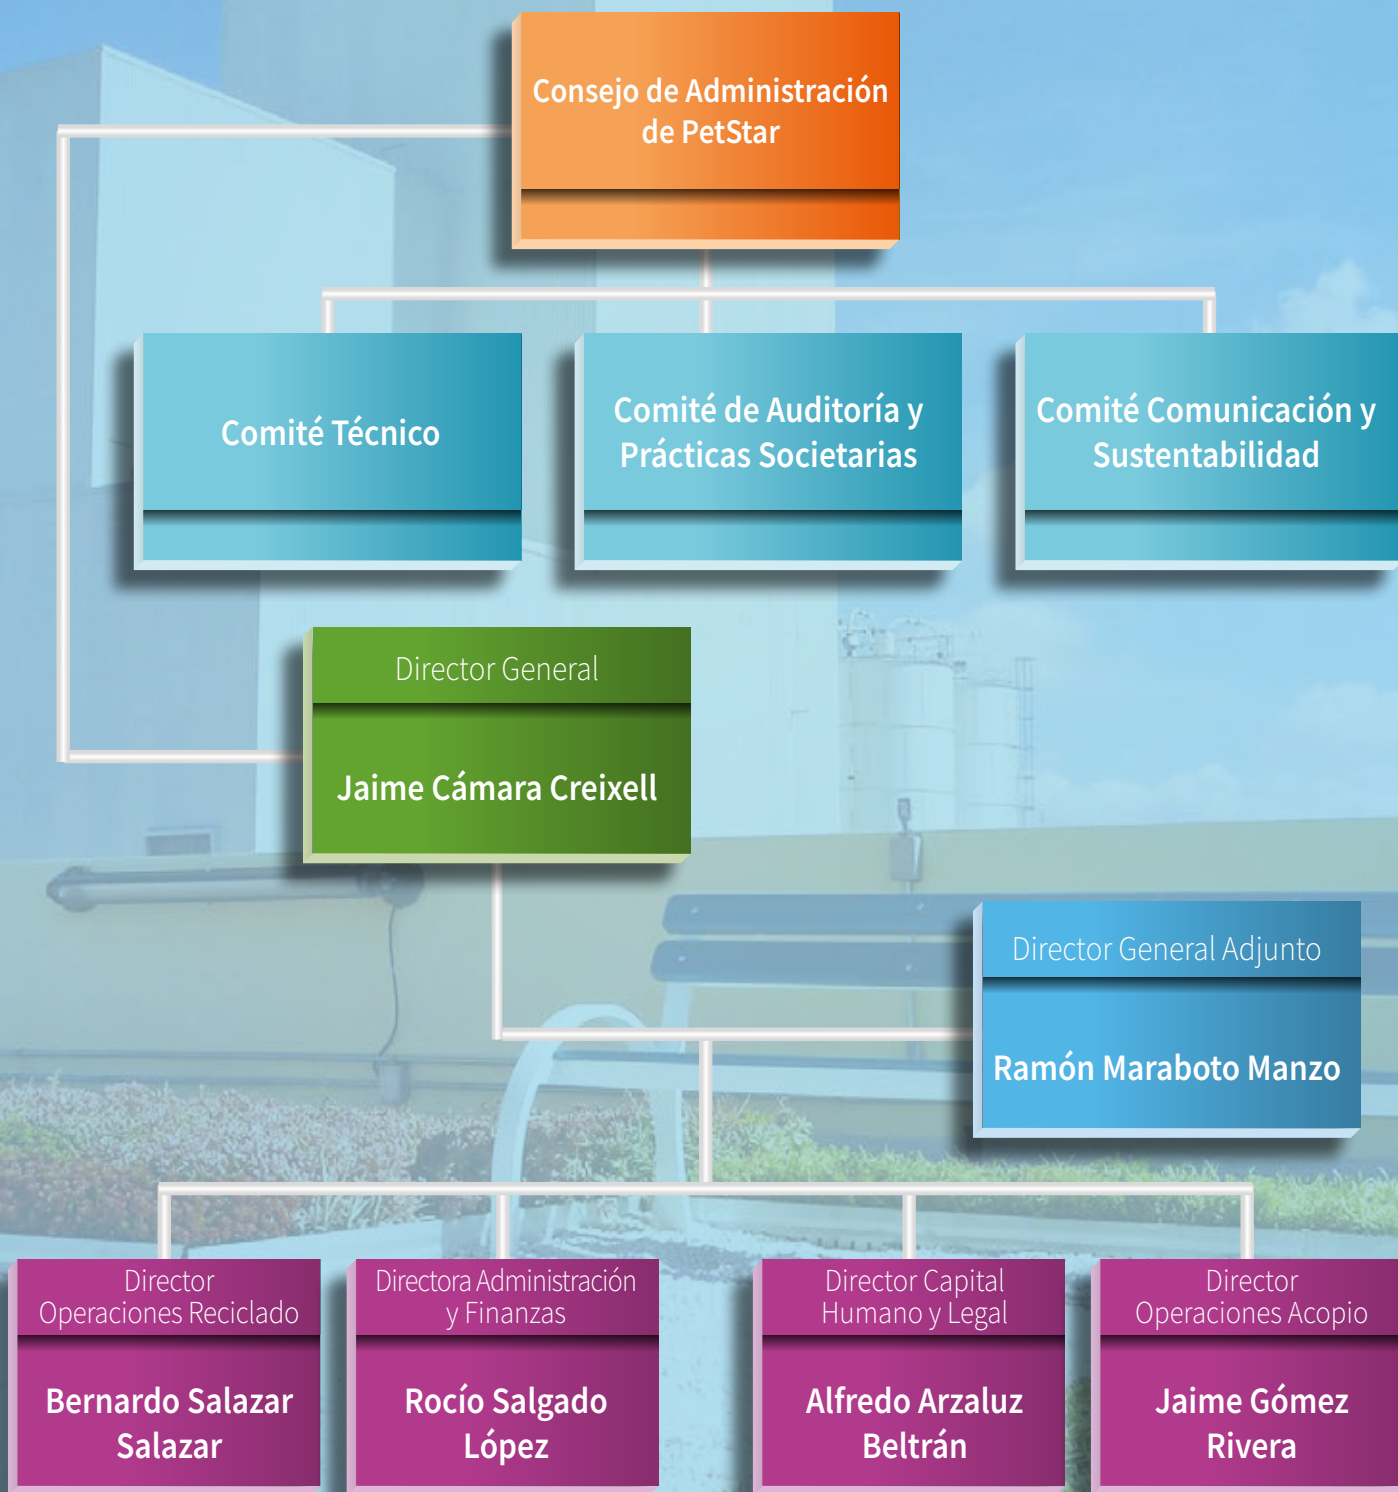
Consejo de Administración de PetStar

Comité Técnico

Comité de Auditoría y Prácticas Societarias

Comité Comunicación y Sustentabilidad

Director General

Jaime Cámara Creixell

Director General Adjunto

Ramón Maraboto Manzo

Director Operaciones Reciclado

Bernardo Salazar Salazar

Directora Administración y Finanzas

Rocío Salgado López

Director Capital Humano y Legal

Alfredo Arzaluz Beltrán

Director Operaciones Acopio

Jaime Gómez Rivera